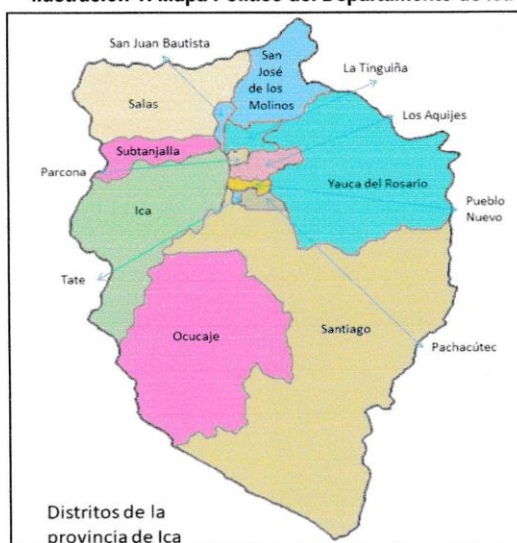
Ilustración 4. Mapa Político del Departamento de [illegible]

San Juan Bautista
San José de los Molinos
La Tinguiña
Salas
Los Aquijes
Subtanjalla
Parcona
Yauca del Rosario
Pueblo Nuevo
Ica
Tate
Ocucaje
Santiago
Pachacútec

Distritos de la provincia de Ica